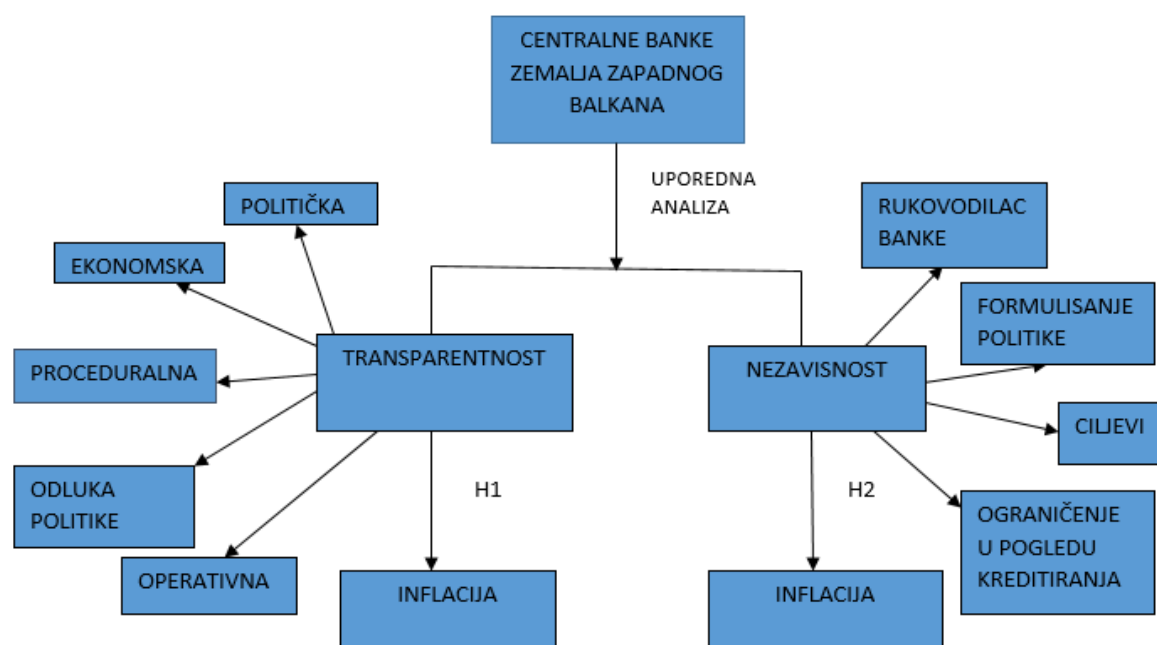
CENTRALNE BANKE ZEMALJA ZAPADNOG BALKANA

UPOREDNA ANALIZA

POLITIČKA

EKONOMSKA

PROCEDURALNA

TRANSPARENTNOST

ODLUKA POLITIKE

OPERATIVNA

H1

INFLACIJA

RUKOVODILAC BANKE

FORMULISANJE POLITIKE

NEZAVISNOST

CILJEVI

H2

OGRANIČENJE U POGLEDU KREDITIRANJA

INFLACIJA